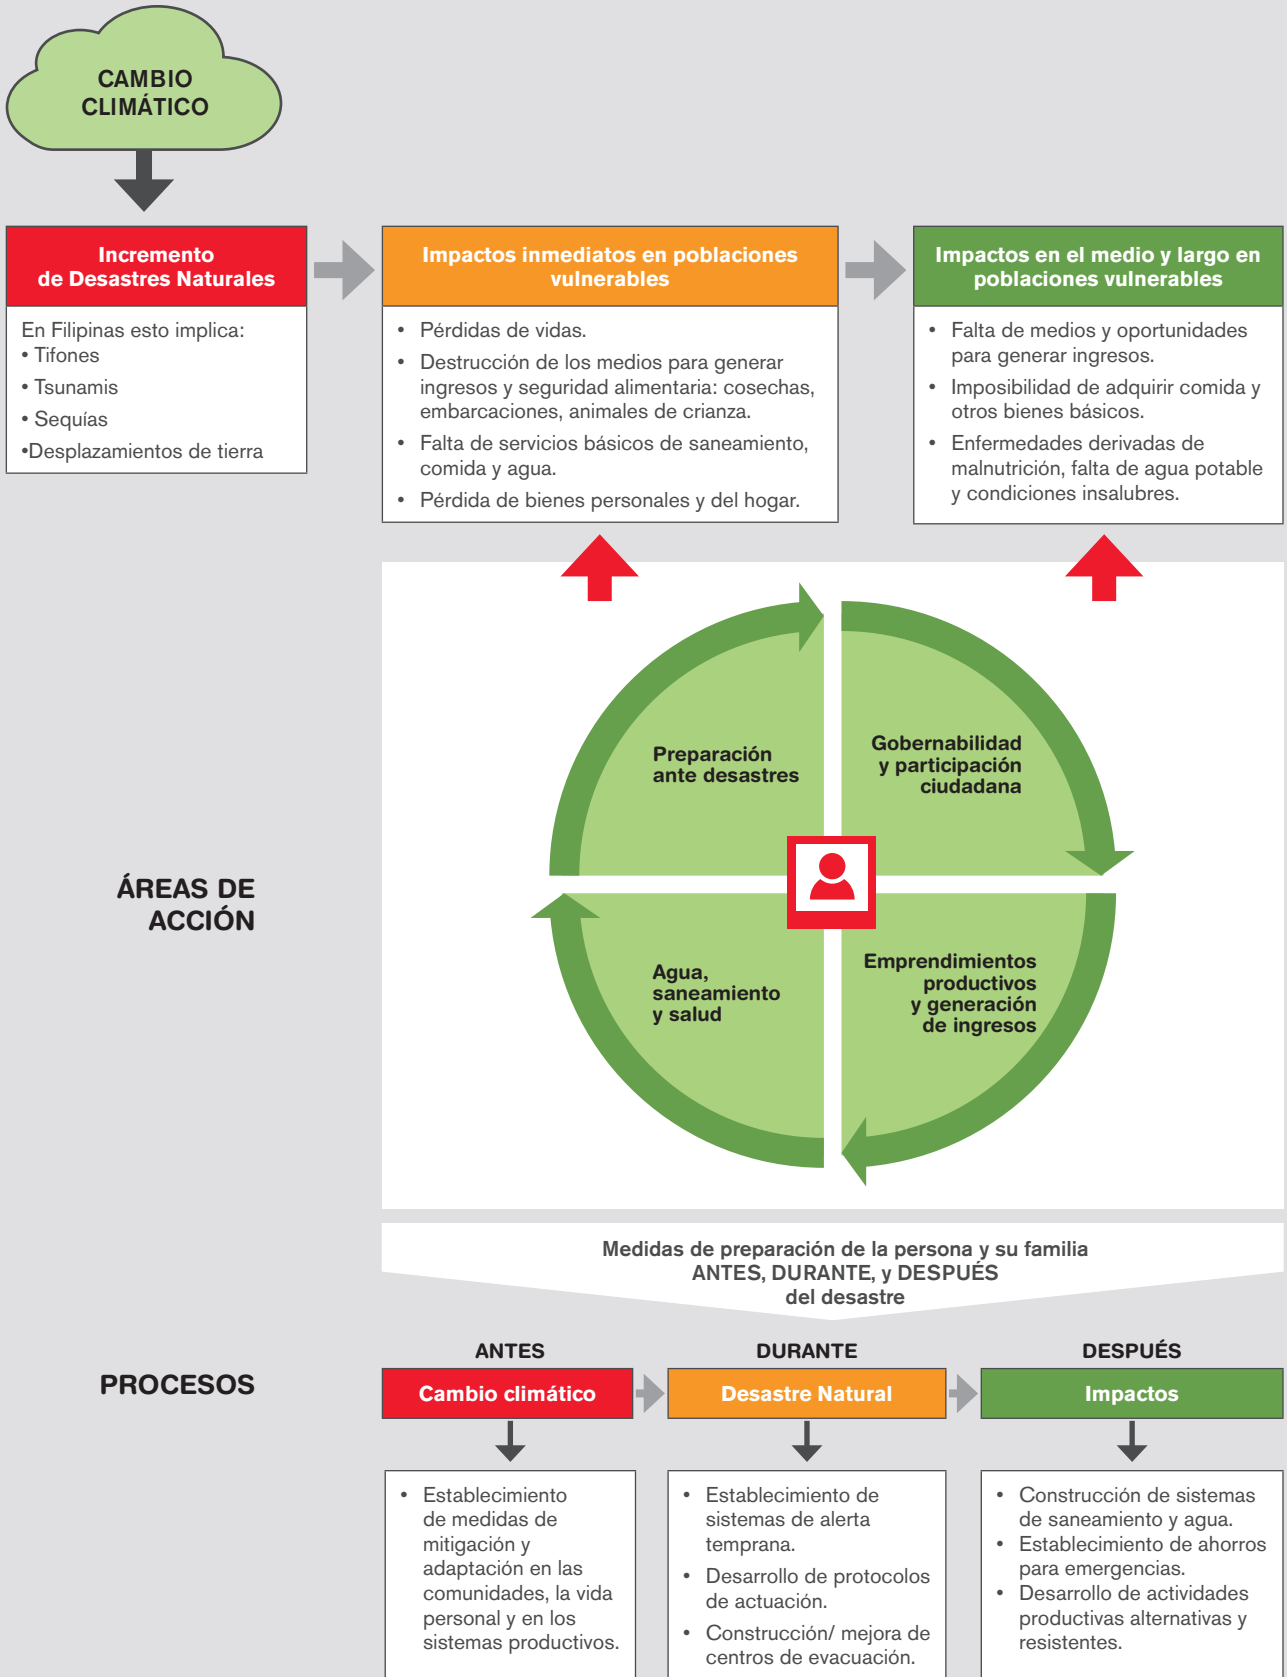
CAMBIO CLIMÁTICO

Incremento de Desastres Naturales

En Filipinas esto implica:
• Tifones
• Tsunamis
• Sequías
•Desplazamientos de tierra

Impactos inmediatos en poblaciones vulnerables

• Pérdidas de vidas.
• Destrucción de los medios para generar ingresos y seguridad alimentaria: cosechas, embarcaciones, animales de crianza.
• Falta de servicios básicos de saneamiento, comida y agua.
• Pérdida de bienes personales y del hogar.

Impactos en el medio y largo en poblaciones vulnerables

• Falta de medios y oportunidades para generar ingresos.
• Imposibilidad de adquirir comida y otros bienes básicos.
• Enfermedades derivadas de malnutrición, falta de agua potable y condiciones insalubres.

ÁREAS DE ACCIÓN

Preparación ante desastres

Gobernabilidad y participación ciudadana

Agua, saneamiento y salud

Emprendimientos productivos y generación de ingresos

Medidas de preparación de la persona y su familia ANTES, DURANTE, y DESPUÉS del desastre

PROCESOS

ANTES
Cambio climático

DURANTE
Desastre Natural

DESPUÉS
Impactos

• Establecimiento de medidas de mitigación y adaptación en las comunidades, la vida personal y en los sistemas productivos.

• Establecimiento de sistemas de alerta temprana.
• Desarrollo de protocolos de actuación.
• Construcción/ mejora de centros de evacuación.

• Construcción de sistemas de saneamiento y agua.
• Establecimiento de ahorros para emergencias.
• Desarrollo de actividades productivas alternativas y resistentes.